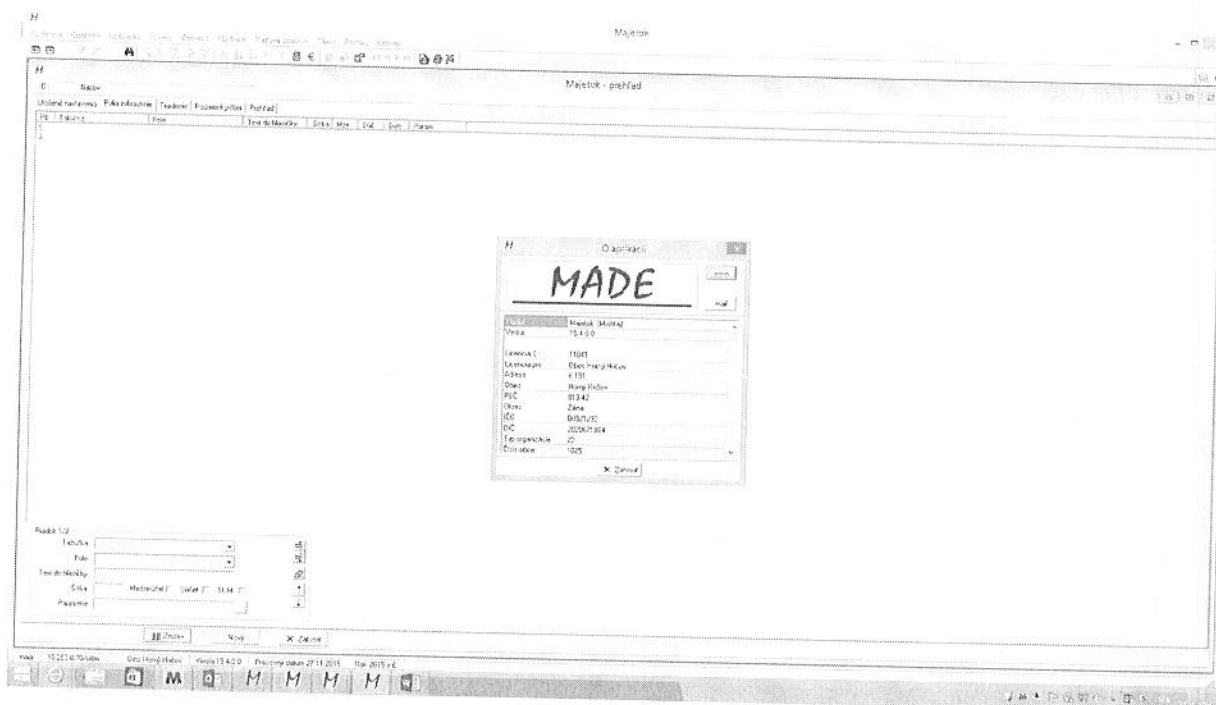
Majetok

Majetok - prehľad

O aplikácii

MADE

Majetok (Hoška)
15.4.0.0

Licencia č. 11041
Obec Horný Hričov
č.131
Horný Hričov
PSČ 013 42
Okres Žilina
IČO 00321231
DIČ 2020671804
Typ organizácie 21
Číslo obce 1025

✕ Zatvoriť

Riadok 1/2
Tabuľka
Pole
Text do hlavičky
Šírka
Poznámka

Zmeniť
Nový
✕ Zatvoriť

Obec Horný Hričov
Verzia 15.4.0.0
Pracovný dátum 27.11.2015
Rok 2015 r.č.